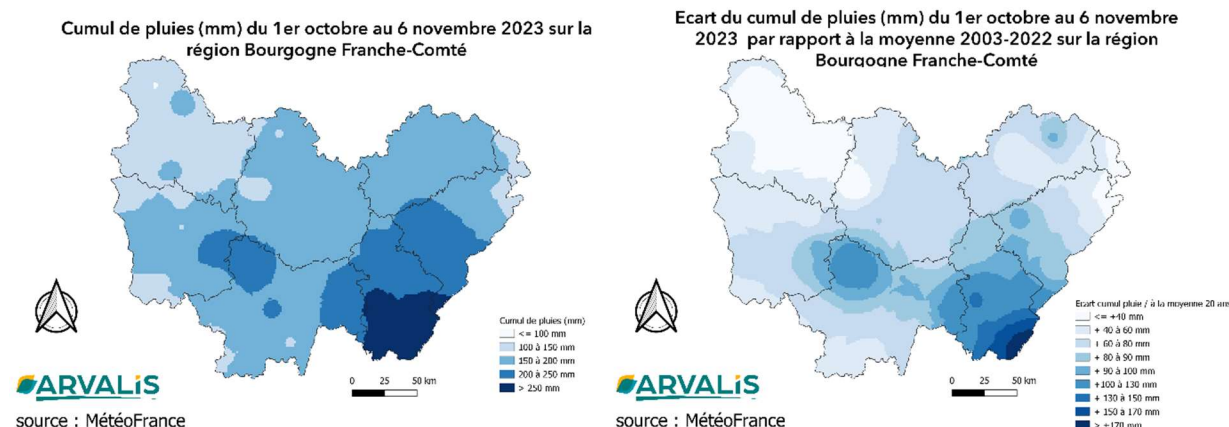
Cumul de pluies (mm) du 1er octobre au 6 novembre 2023 sur la région Bourgogne Franche-Comté

Cumul de pluies (mm)
<= 100 mm
100 à 150 mm
150 à 200 mm
200 à 250 mm
> 250 mm

0 25 50 km

ARVALIS

source : MétéoFrance

Ecart du cumul de pluies (mm) du 1er octobre au 6 novembre 2023 par rapport à la moyenne 2003-2022 sur la région Bourgogne Franche-Comté

Ecart cumul pluie / à la moyenne 20 ans
<= +40 mm
+ 40 à 60 mm
+ 60 à 80 mm
+ 80 à 90 mm
+ 90 à 100 mm
+100 à 130 mm
+ 130 à 150 mm
+ 150 à 170 mm
> +170 mm

0 25 50 km

ARVALIS

source : MétéoFrance